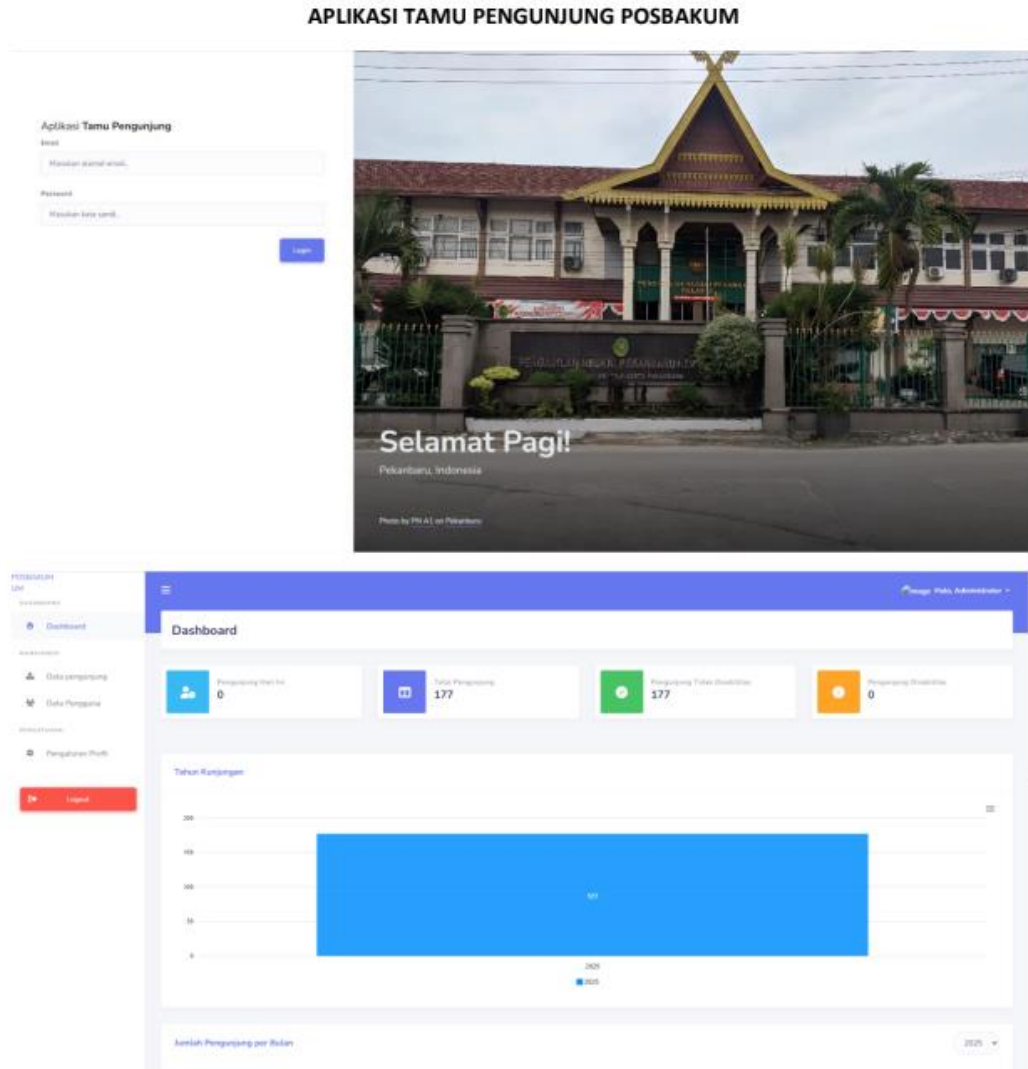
APLIKASI TAMU PENGUNJUNG POSBAKUM

Aplikasi Tamu Pengunjung

Email

Masukan alamat email.

Password

Masukan kata sandi.

Login

PENGADILAN NEGERI PEKANBARU

Selamat Pagi!

Pekanbaru, Indonesia

Photo by PN A1 on Pekanbaru

POSBAKUM
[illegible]

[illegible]

Dashboard

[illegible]

Data pengunjung

Data Pengguna

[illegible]

Pengaturan Profil

Logout

≡

image Halo, Administrator

Dashboard

Pengunjung Hari Ini
0

Total Pengunjung
177

Pengunjung Tidak Disabilitas
177

Pengunjung Disabilitas
0

Tahun Kunjungan

≡

200

150

100

50

0

177

2025

2025

Jumlah Pengunjung per Bulan

2025